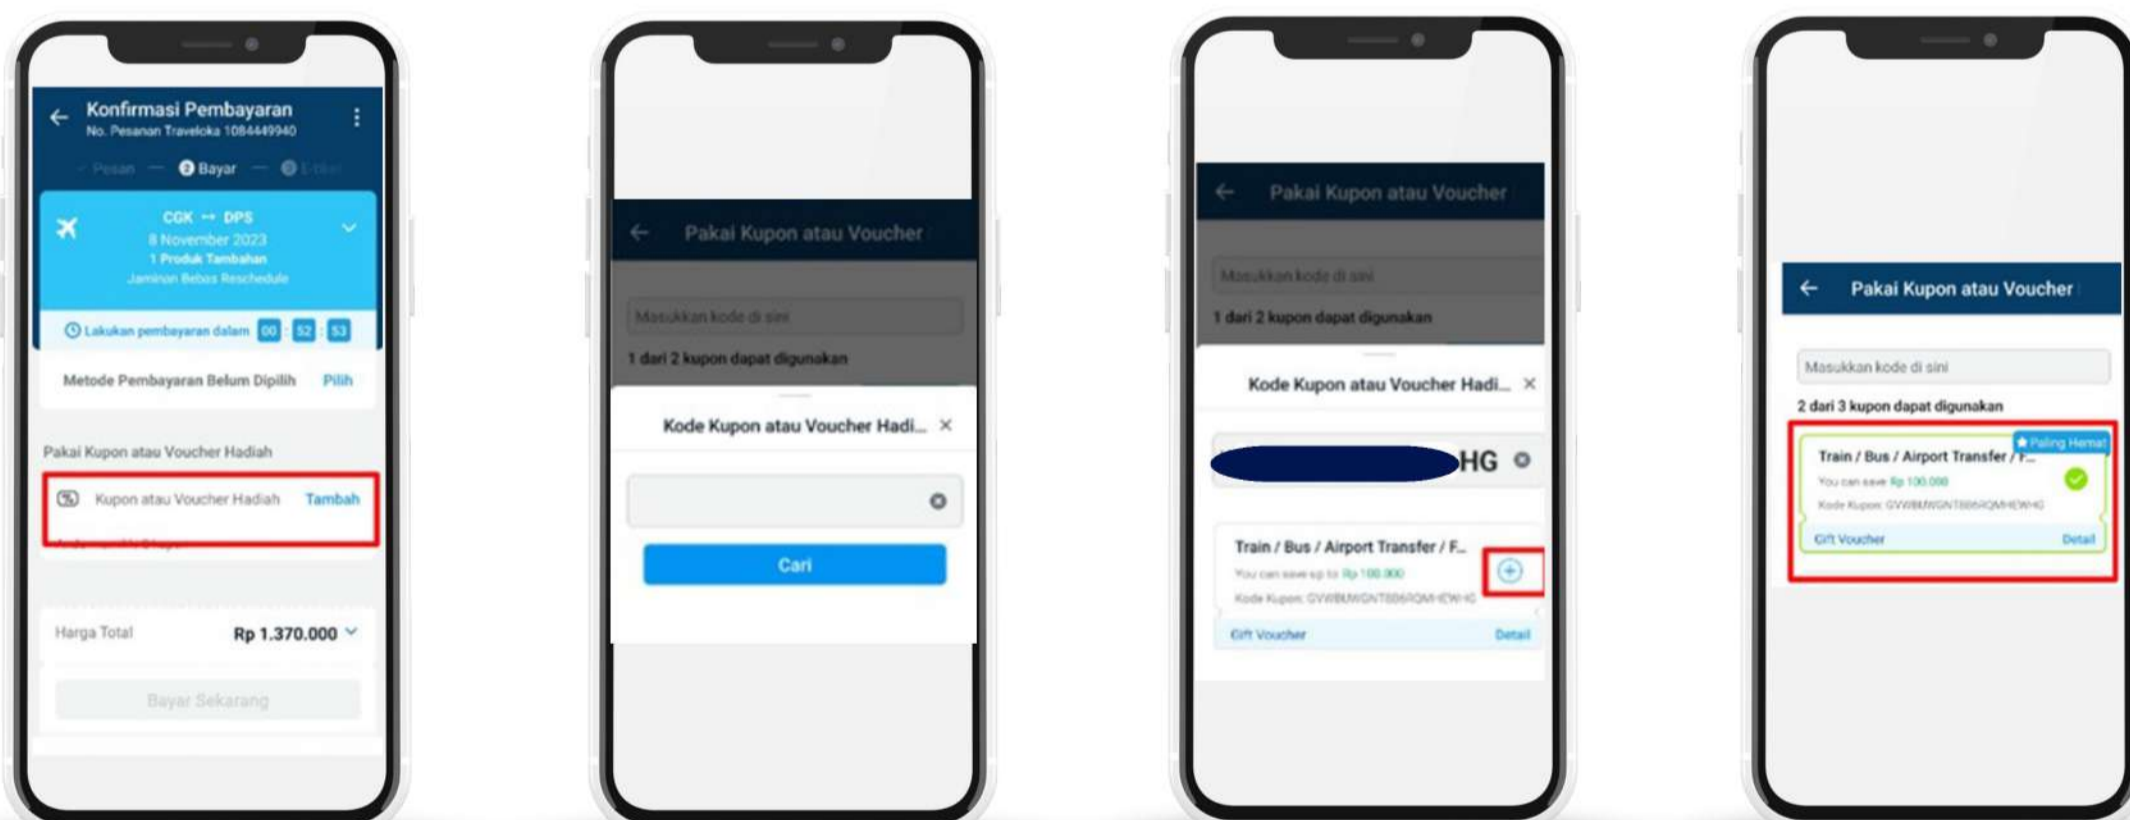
Konfirmasi Pembayaran
No. Pesanan Traveloka 1084449940

Pesan — 2 Bayar — 3 E-tiket

CGK ↔ DPS
8 November 2023
1 Produk Tambahan
Jaminan Bebas Reschedule

Lakukan pembayaran dalam 00 : 52 : 53

Metode Pembayaran Belum Dipilih Pilih

Pakai Kupon atau Voucher Hadiah

Kupon atau Voucher Hadiah Tambah

Harga Total Rp 1.370.000

Bayar Sekarang

Pakai Kupon atau Voucher

Masukkan kode di sini

1 dari 2 kupon dapat digunakan

Kode Kupon atau Voucher Hadi... ×

Cari

Pakai Kupon atau Voucher

Masukkan kode di sini

1 dari 2 kupon dapat digunakan

Kode Kupon atau Voucher Hadi... ×

HG

Train / Bus / Airport Transfer / F...

You can save up to Rp 100.000

Kode Kupon: GVWBMWGNTB86RQMHEWHG

Gift Voucher Detail

Pakai Kupon atau Voucher

Masukkan kode di sini

2 dari 3 kupon dapat digunakan

Paling Hemat

Train / Bus / Airport Transfer / F...

You can save Rp 100.000

Kode Kupon: GVWBMWGNTB86RQMHEWHG

Gift Voucher Detail